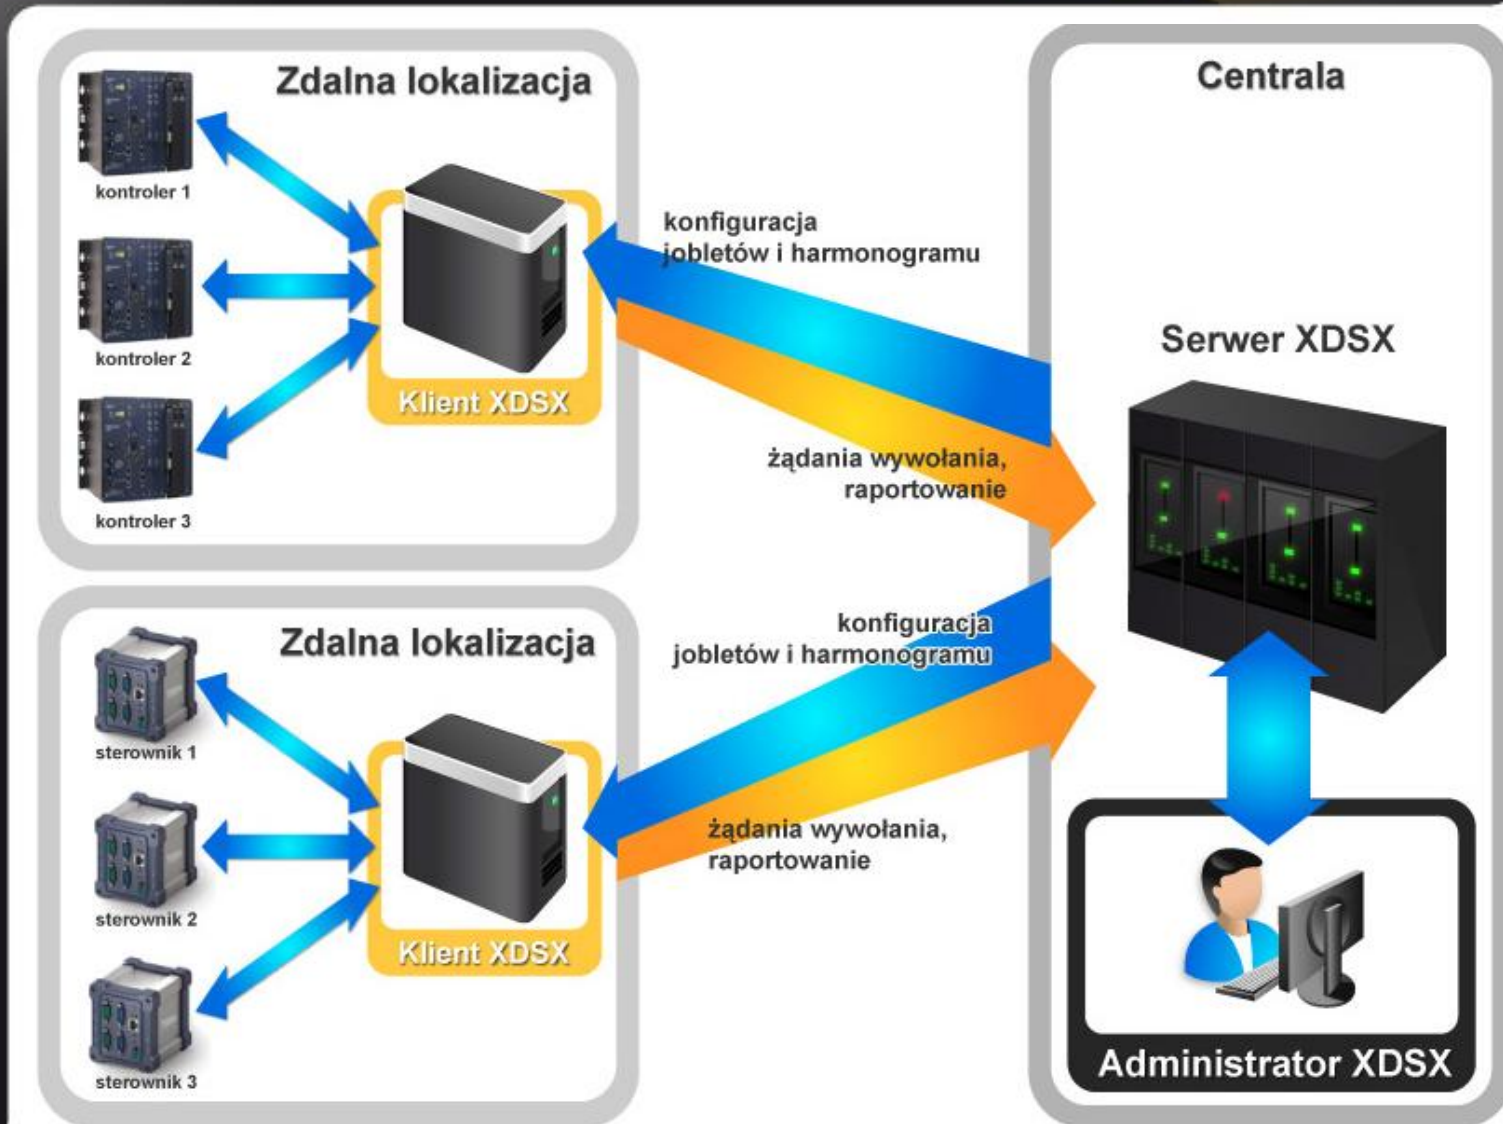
Zdalna lokalizacja

kontroler 1

kontroler 2

kontroler 3

Klient XDSX

konfiguracja jobletów i harmonogramu

żądania wywołania, raportowanie

Centrala

Serwer XDSX

Zdalna lokalizacja

sterownik 1

sterownik 2

sterownik 3

Klient XDSX

konfiguracja jobletów i harmonogramu

żądania wywołania, raportowanie

Administrator XDSX